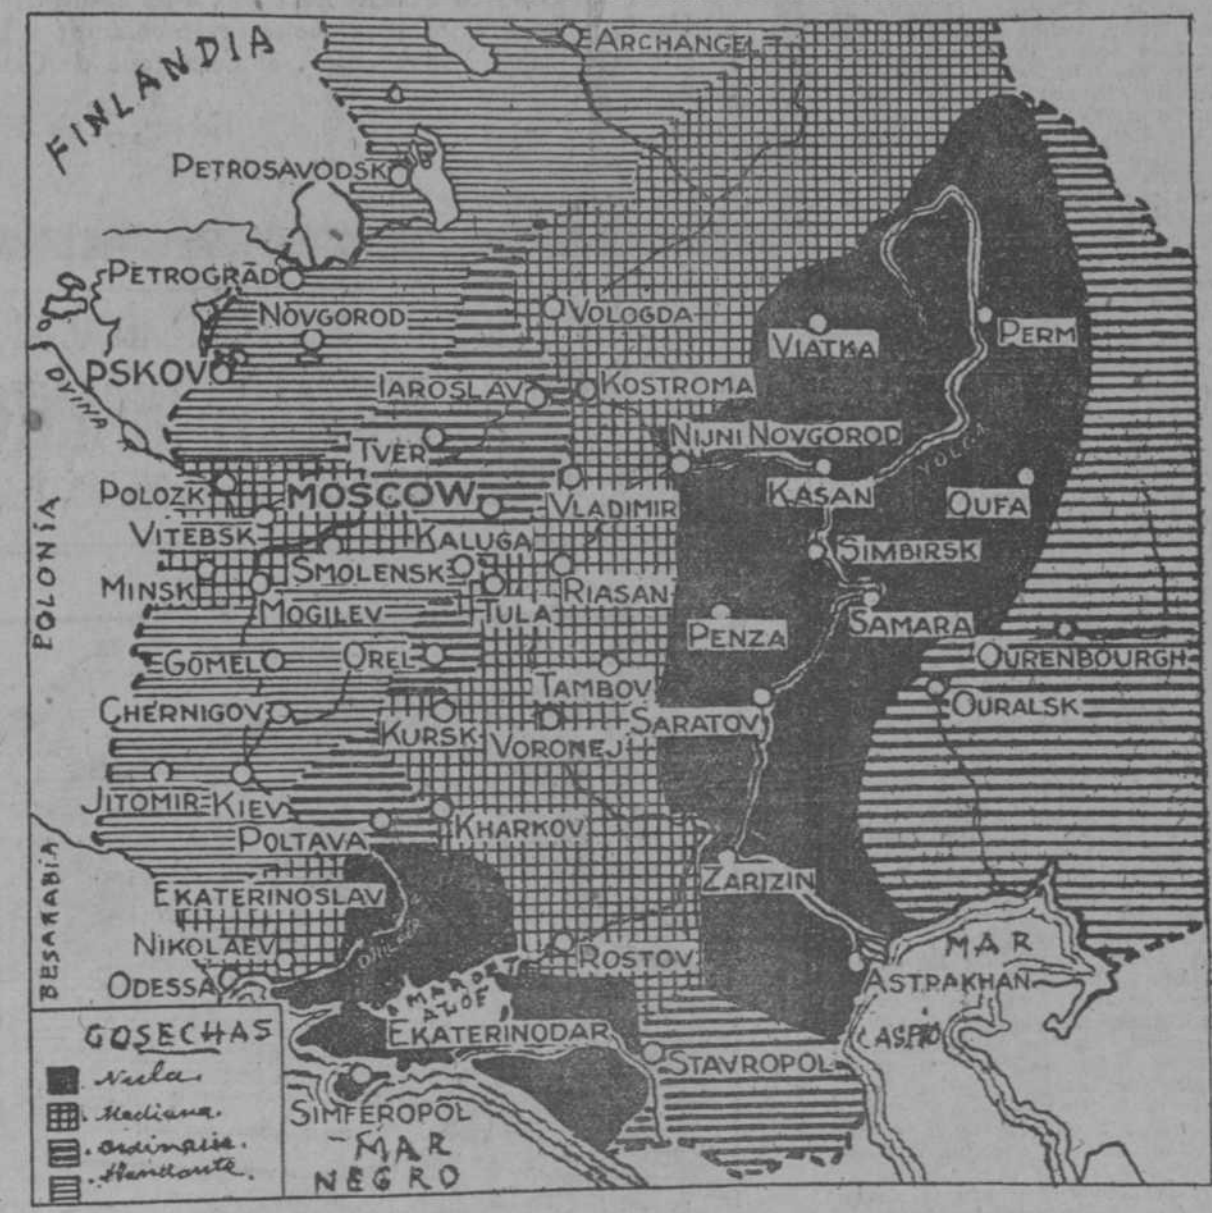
FINLANDIA
ARCHANGEL
PETROSAVODSK
PETROGRAD
NOVGOROD
VOLOGDA
PSKOV
DVINA
IAROSLAV
KOSTROMA
VIATKA
PERM
TVER
NIJNI NOVGOROD
VOLGA
POLOZK
MOSCOW
VLADIMIR
KASAN
OUFA
VITEBSK
KALUGA
SIMBIRSK
MINSK
SMOLENSK
TULA
RIASAN
POLONIA
MOGILEV
PENZA
SAMARA
GOMEL
OREL
OURENBOURGH
TAMBOV
OURALSK
CHERNIGOV
KURSK
SARATOV
VORONEJ
JITOMIR
KIEV
POLTAVA
KHARKOV
ZARIZIN
BESARABIA
EKATERINOSLAV
NIKOLAEV
DNIEPER
ROSTOV
MAR
ODESSA
MAR DE AZOF
ASTRAKHAN
CASPIO
GOSECHAS
EKATERINODAR
Nula
STAVROPOL
Mediana
Ordinaria
Abundante
SIMFEROPOL
MAR
NEGRO